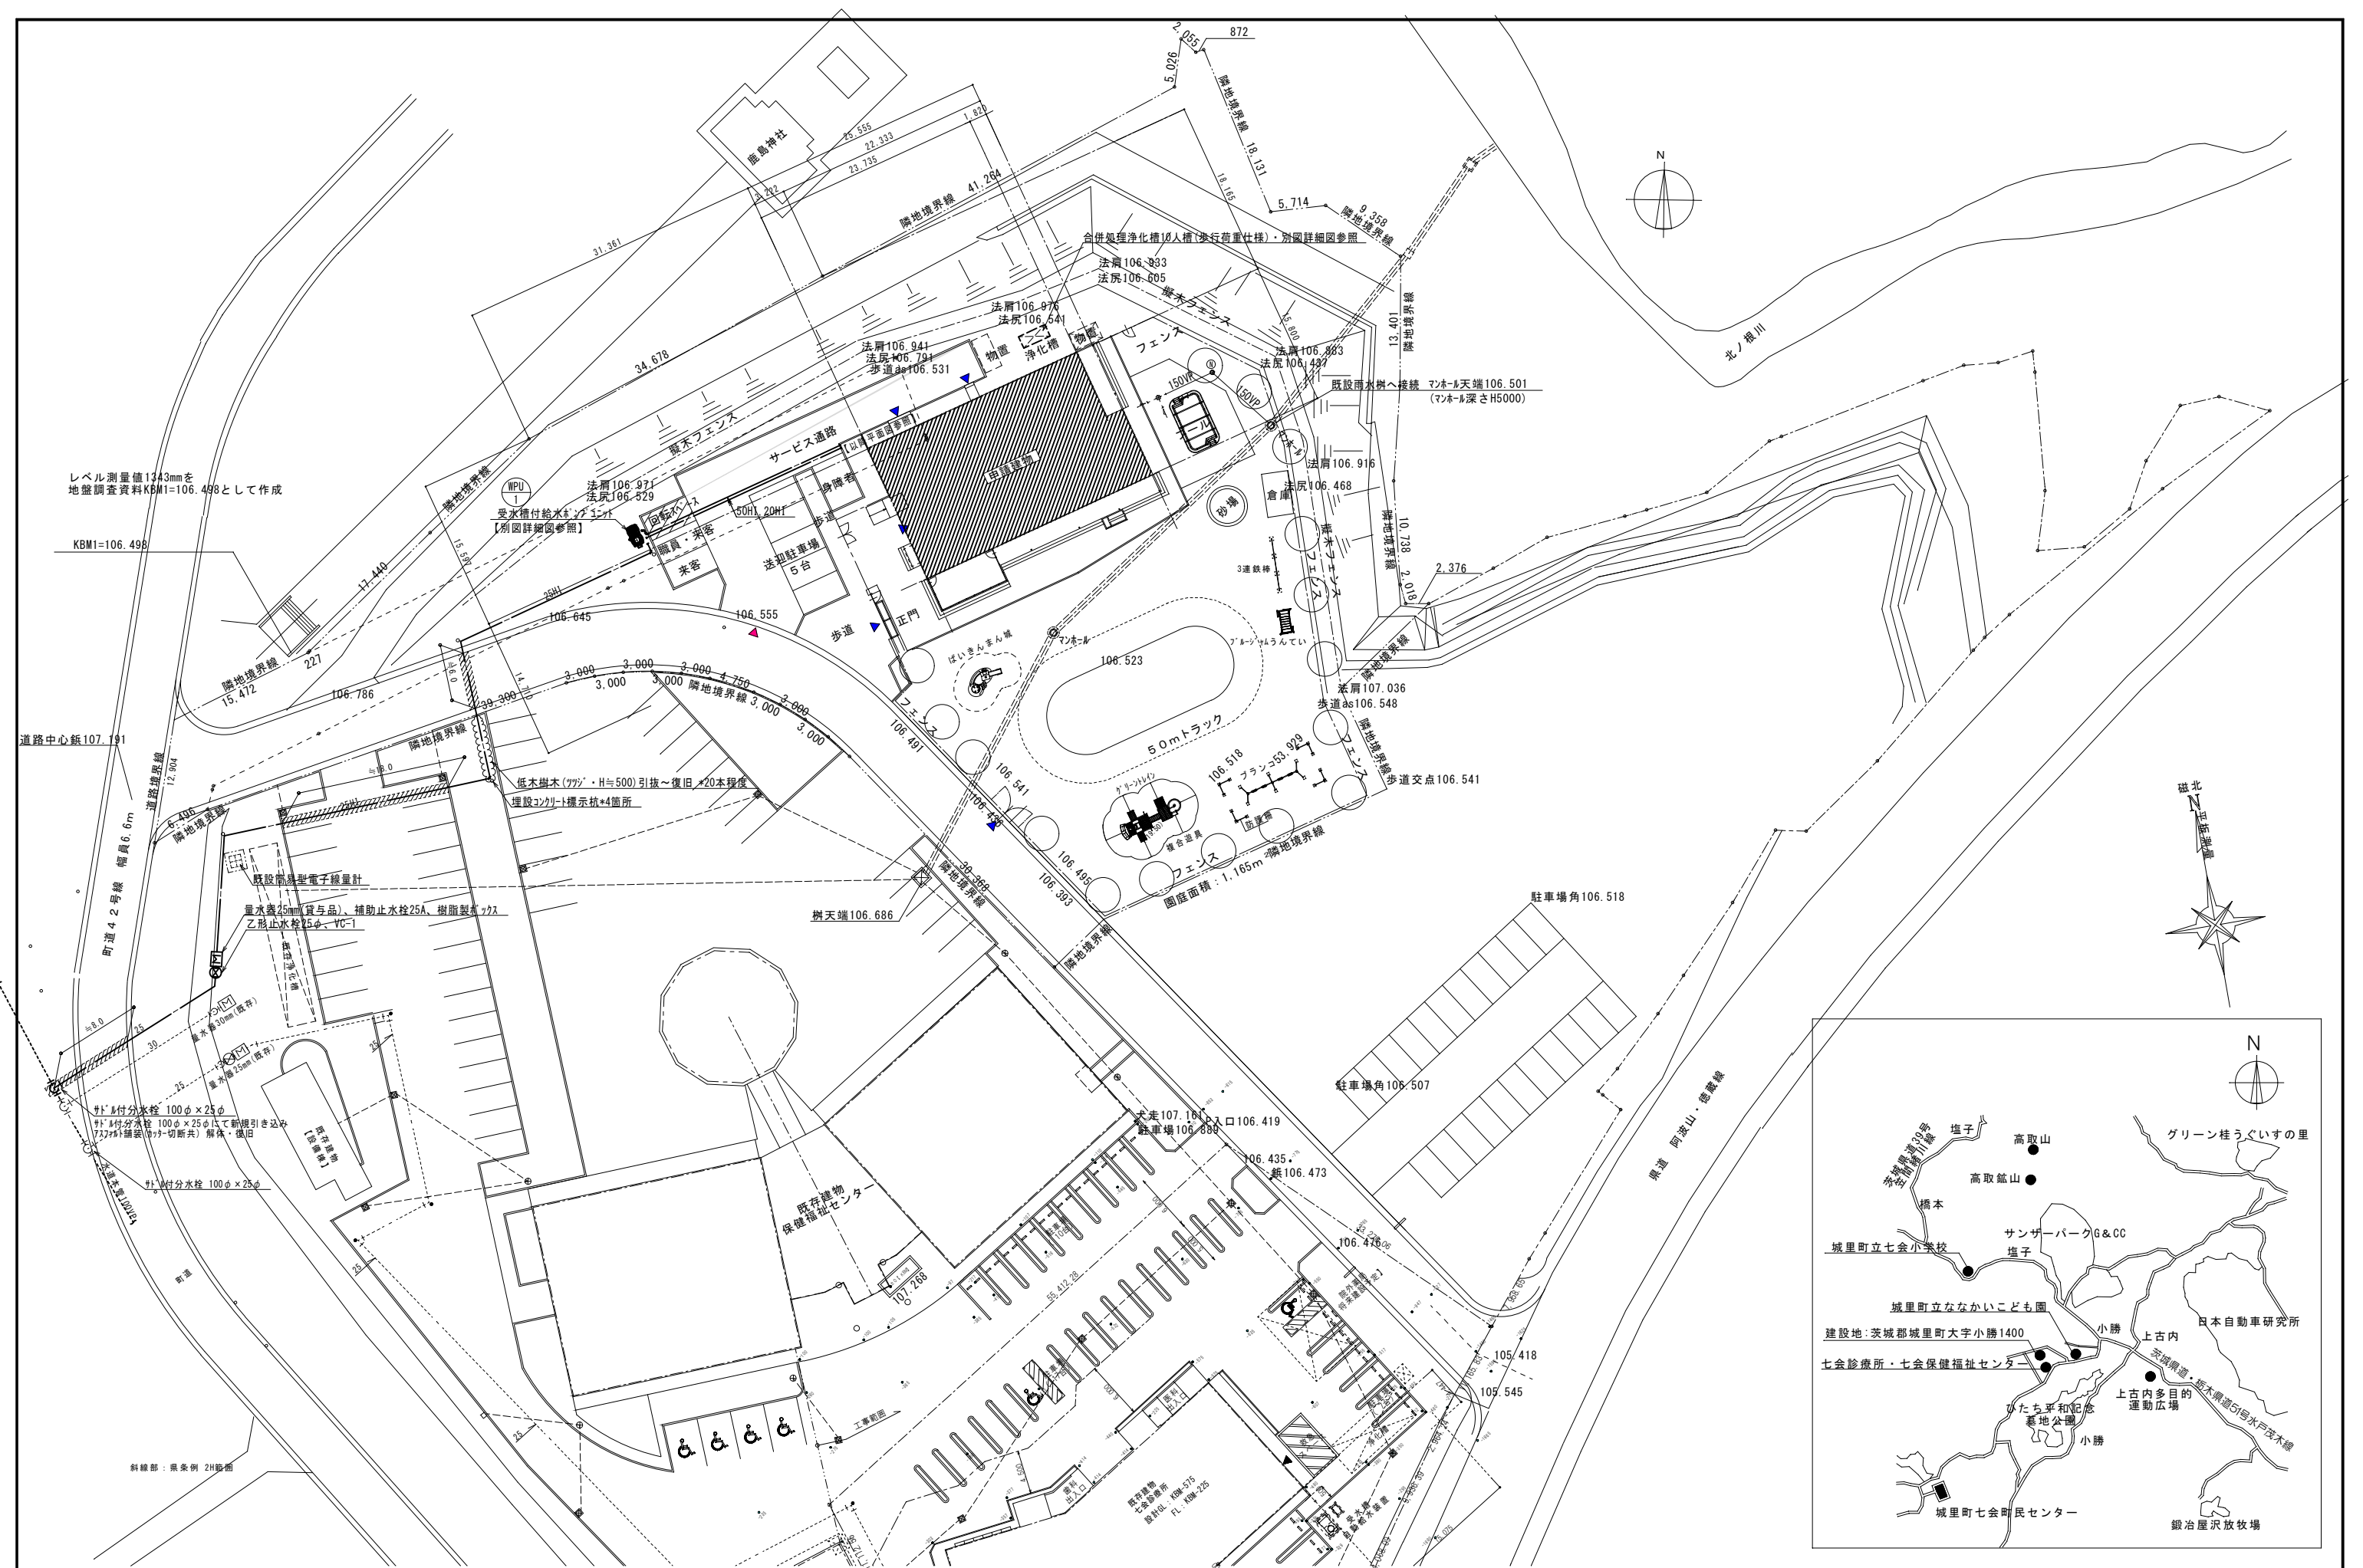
2.055
872
5.026
隣地境界線 18.131
18.165
5.714
9.358
隣地境界線
鹿島神社
25.555
22.333
23.735
1.870
232
隣地境界線 41.264
31.361
合併処理浄化槽10人槽(歩行荷重仕様)・別図詳細図参照
法肩106.933
法尻106.605
擬木フェンス
法肩106.976
法尻106.541
物置 浄化槽 物置
フェンス
法肩106.883
法尻106.437
13.401
隣地境界線
北ノ根川
N
34.678
法肩106.941
法尻106.791
歩道as106.531
150VP
150VP
既設雨水桝へ接続 マンホール天端106.501
(マンホール深さH5000)
擬木フェンス
サービス通路
計画建物
法肩106.916
法尻106.468
倉庫
砂場
レベル測量値1343mmを
地盤調査資料KBM1=106.498として作成
隣地境界線
WPU 1
法肩106.971
法尻106.529
受水槽付給水ポンプユニット
【別図詳細図参照】
回転スペース
職員・来客
来客
50H1 20H1
障害者
歩道
送迎駐車場 5台
隣地境界線
10.738
2.018
2.376
擬木フェンス
3連鉄棒
KBM1=106.498
15.500
17.440
35H1
106.555
106.645
歩道
正門
マンホール
106.523
ブルージャムうんてい
隣地境界線
隣地境界線
15.472
227
106.786
3.000 3.000 3.000 4.750
3.000 3.000 隣地境界線 3.000 3.000 3.000
ばいきんまん城
フェンス
106.491
50mトラック
法肩107.036
歩道as106.548
道路中心鋲107.191
道路境界線
12.904
隣地境界線
39.300
14.710
106.541
106.518
ブランコ
53.929
隣地境界線
フェンス
歩道交点106.541
低木樹木(ツツジ・H≒500)引抜～復旧 *20本程度
埋設コンクリート標示杭*4箇所
106.439
グリーントレイン
複合遊具
鉄棒
106.495
106.393
フェンス
園庭面積:1,165m²
隣地境界線
磁北
N
平板測量
5.496
隣地境界線
町道42号線 幅員6.6m
既設簡易型電子線量計
量水器25mm(貸与品)、補助止水栓25A、樹脂製ボックス
乙形止水栓25φ、VC-1
既存浄化槽
39.268
隣地境界線
桝天端106.686
隣地境界線
駐車場角106.518
駐車場角106.507
県道 阿波山・徳蔵線
量水器30mm(既存)
量水器25mm(既存)
既存建物 【診療棟】
サドル付分水栓 100φ×25φ
サドル付分水栓 100φ×25φにて新規引き込み
アスファルト舗装(カッター切断共) 解体・復旧
サドル付分水栓 100φ×25φ
町道
既存建物
保健福祉センター
107.268
犬走107.161
駐車場106.880
入口106.419
106.435
鋲106.473
106.476
105.418
105.545
工事範囲
既存建物
七会診療所
斜線部:県条例 2H範囲
N
茨城県道39号
塩子
高取山
高取鉱山
グリーン桂うぐいすの里
橋本
サンサーパークG&CC
城里町立七会小学校
塩子
城里町立なないかいこども園
建設地:茨城郡城里町大字小勝1400
七会診療所・七会保健福祉センター
小勝
上古内
日本自動車研究所
茨城県道・栃木県道51号水戸茂木線
ひたち平和記念墓地公園
上古内多目的運動広場
小勝
城里町七会町民センター
鍛冶屋沢放牧場